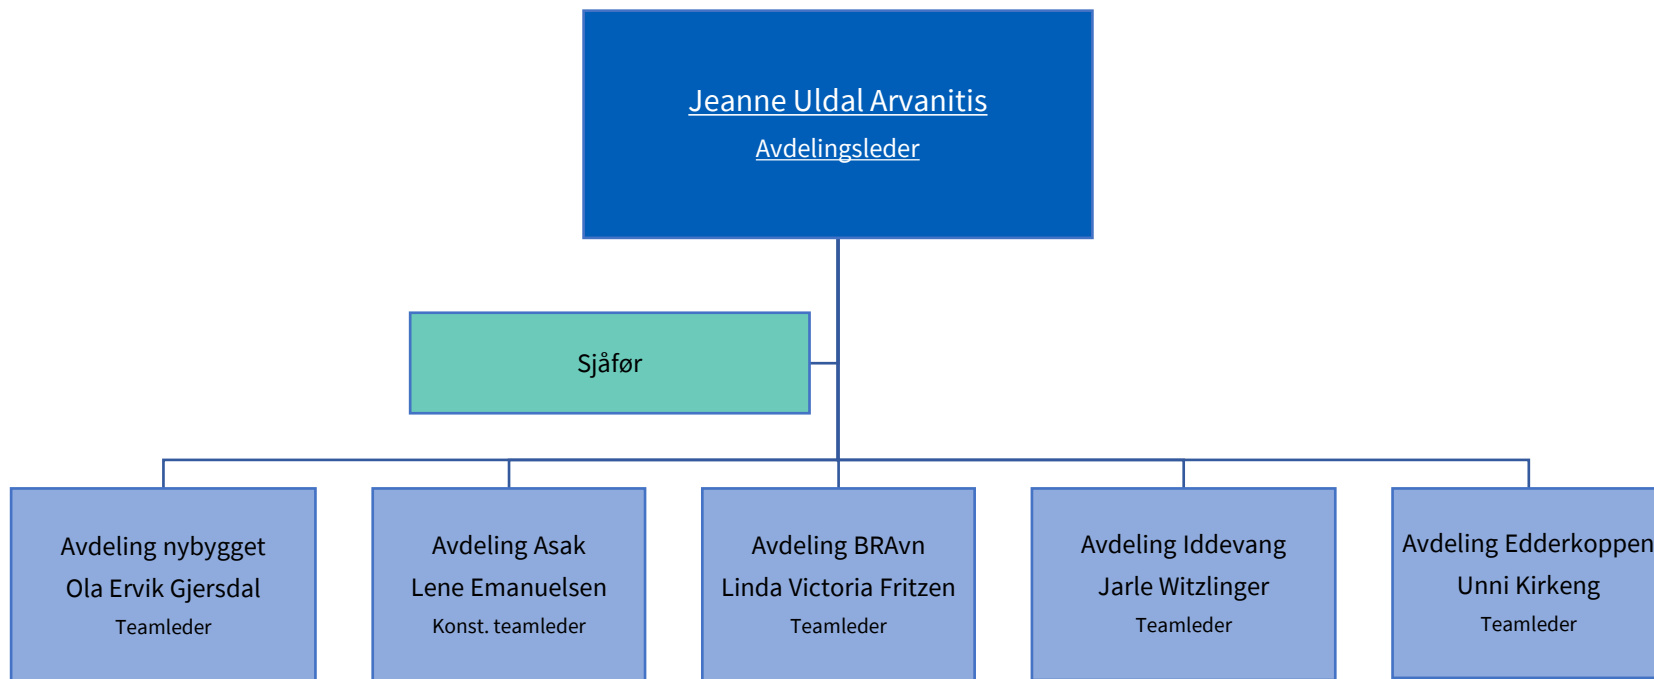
Jeanne Uldal Arvanitis
Avdelingsleder

Sjåfør

Avdeling nybygget
Ola Ervik Gjersdal
Teamleder

Avdeling Asak
Lene Emanuelsen
Konst. teamleder

Avdeling BRAvn
Linda Victoria Fritzen
Teamleder

Avdeling Iddevang
Jarle Witzlinger
Teamleder

Avdeling Edderkoppen
Unni Kirkeng
Teamleder